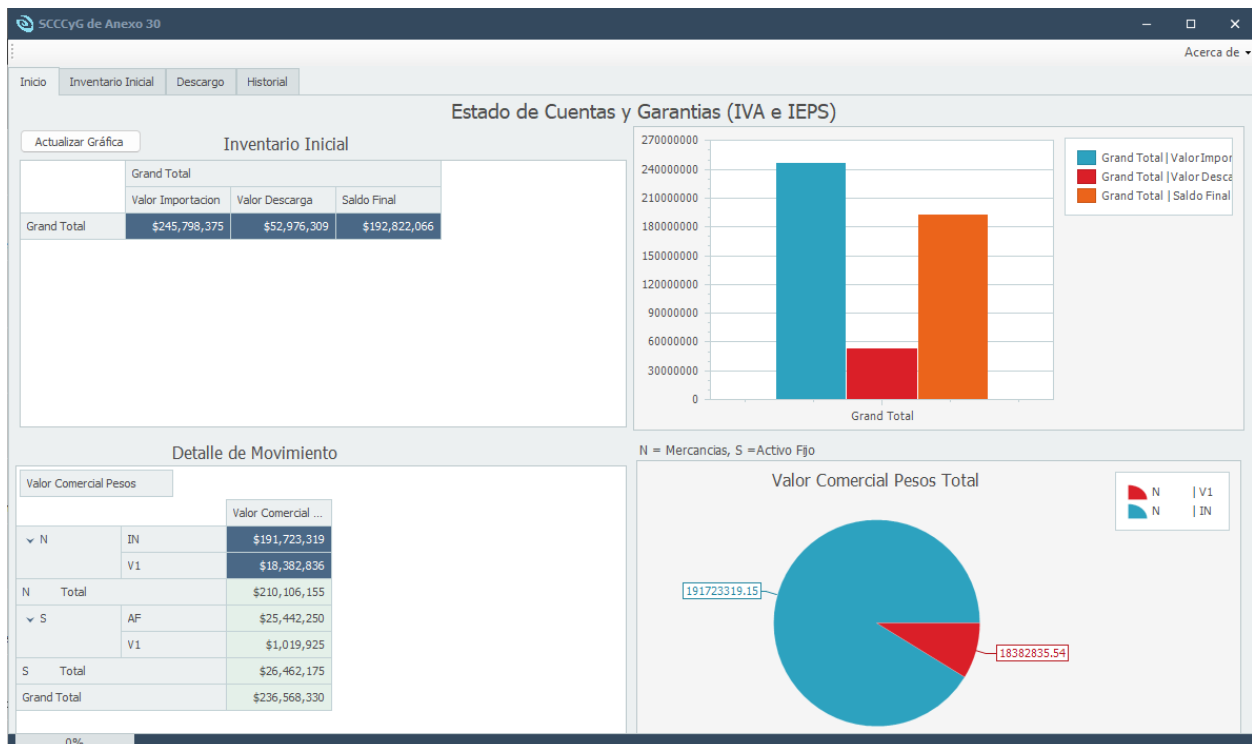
SCCCyG de Anexo 30

Acerca de

Inicio | Inventario Inicial | Descargo | Historial

Estado de Cuentas y Garantias (IVA e IEPS)

Actualizar Gráfica

Inventario Inicial

| | Grand Total | | |
|---|---|---|---|
| | Valor Importacion | Valor Descarga | Saldo Final |
| Grand Total | $245,798,375 | $52,976,309 | $192,822,066 |

270000000
240000000
210000000
180000000
150000000
120000000
90000000
60000000
30000000
0
Grand Total

Grand Total | Valor Impor
Grand Total | Valor Desca
Grand Total | Saldo Final

Detalle de Movimiento

Valor Comercial Pesos

| | | Valor Comercial ... |
|---|---|---|
| N | IN | $191,723,319 |
| | V1 | $18,382,836 |
| N Total | | $210,106,155 |
| S | AF | $25,442,250 |
| | V1 | $1,019,925 |
| S Total | | $26,462,175 |
| Grand Total | | $236,568,330 |

N = Mercancias, S =Activo Fijo

Valor Comercial Pesos Total

N | V1
N | IN

191723319.15
18382835.54

0%